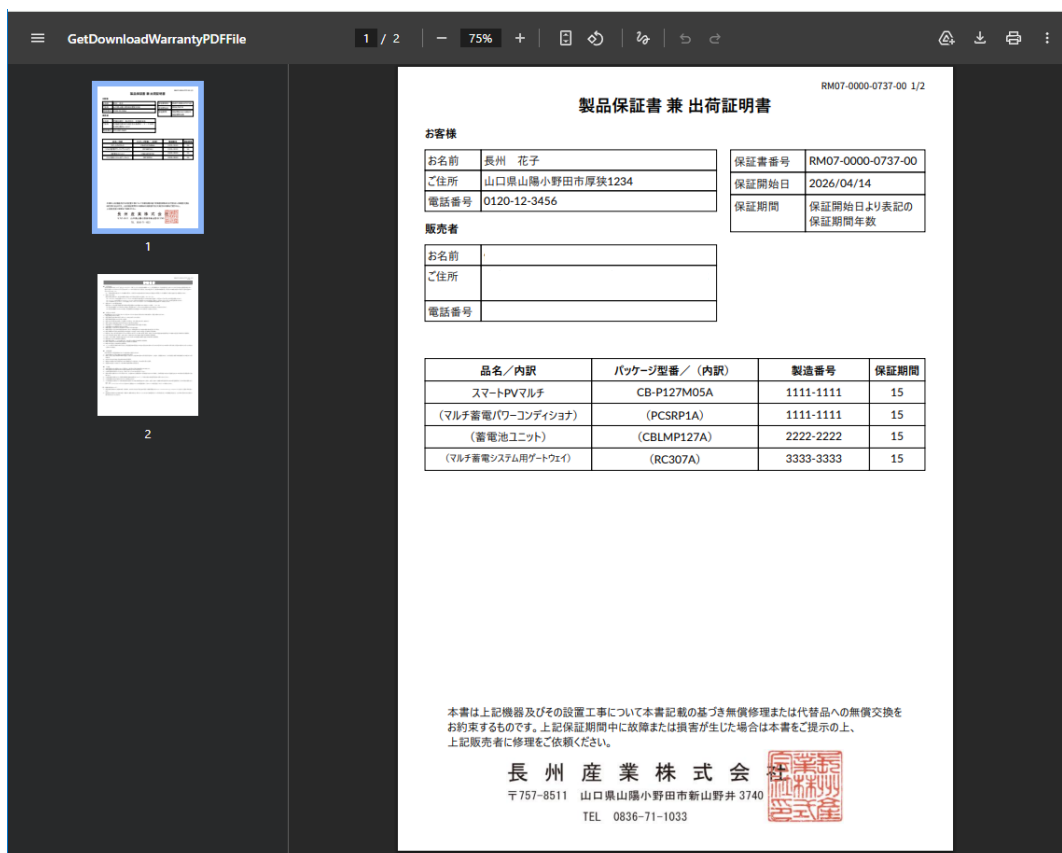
GetDownloadWarrantyPDFFile

1 / 2 | − 75% +

1

2

RM07-0000-0737-00 1/2

製品保証書 兼 出荷証明書

お客様

| お名前 | 長州 花子 |
|---|---|
| ご住所 | 山口県山陽小野田市厚狭1234 |
| 電話番号 | 0120-12-3456 |

| 保証書番号 | RM07-0000-0737-00 |
|---|---|
| 保証開始日 | 2026/04/14 |
| 保証期間 | 保証開始日より表記の保証期間年数 |

販売者

| お名前 | |
|---|---|
| ご住所 | |
| 電話番号 | |

| 品名／内訳 | パッケージ型番／（内訳） | 製造番号 | 保証期間 |
|---|---|---|---|
| スマートPVマルチ | CB-P127M05A | 1111-1111 | 15 |
| （マルチ蓄電パワーコンディショナ） | （PCSRP1A） | 1111-1111 | 15 |
| （蓄電池ユニット） | （CBLMP127A） | 2222-2222 | 15 |
| （マルチ蓄電システム用ゲートウェイ） | （RC307A） | 3333-3333 | 15 |

本書は上記機器及びその設置工事について本書記載の基づき無償修理または代替品への無償交換をお約束するものです。上記保証期間中に故障または損害が生じた場合は本書をご提示の上、上記販売者に修理をご依頼ください。

長 州 産 業 株 式 会 社

〒757-8511 山口県山陽小野田市新山野井 3740

TEL 0836-71-1033

長州産業株式会社